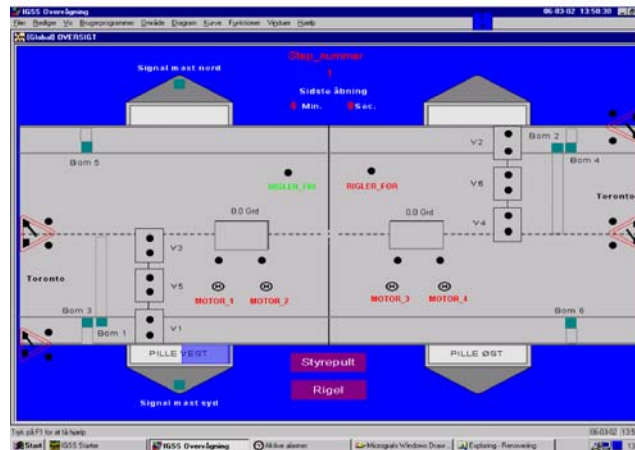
IGSS Overvågning
06-03-02 13:58:30
Filer Rediger Vis Brugerprogrammer Område Diagram Kurve Funktioner Vinduer Hjælp
[Global] OVERSIGT

Step_nummer
1
Signal mast nord
Sidste åbning
0 Min. 0 Sec.

Bom 5
Bom 2
Bom 4
V2
V6
V4
RIGLER_FRI
RIGLER_FOR
0.0 Grd
0.0 Grd
Toronto
Toronto
V3
V5
V1
MOTOR_1
MOTOR_2
MOTOR_3
MOTOR_4
Bom 3
Bom 1
Bom 6
PILLE VEST
PILLE ØST
Styrepult
Rigel
Signal mast syd

Tryk på F1 for at få hjælp
06-03-02 13:5
Start
IGSS Starter
IGSS Overvågning
Aktive alarmer
Micrografx Windows Draw...
Exploring - Renovering